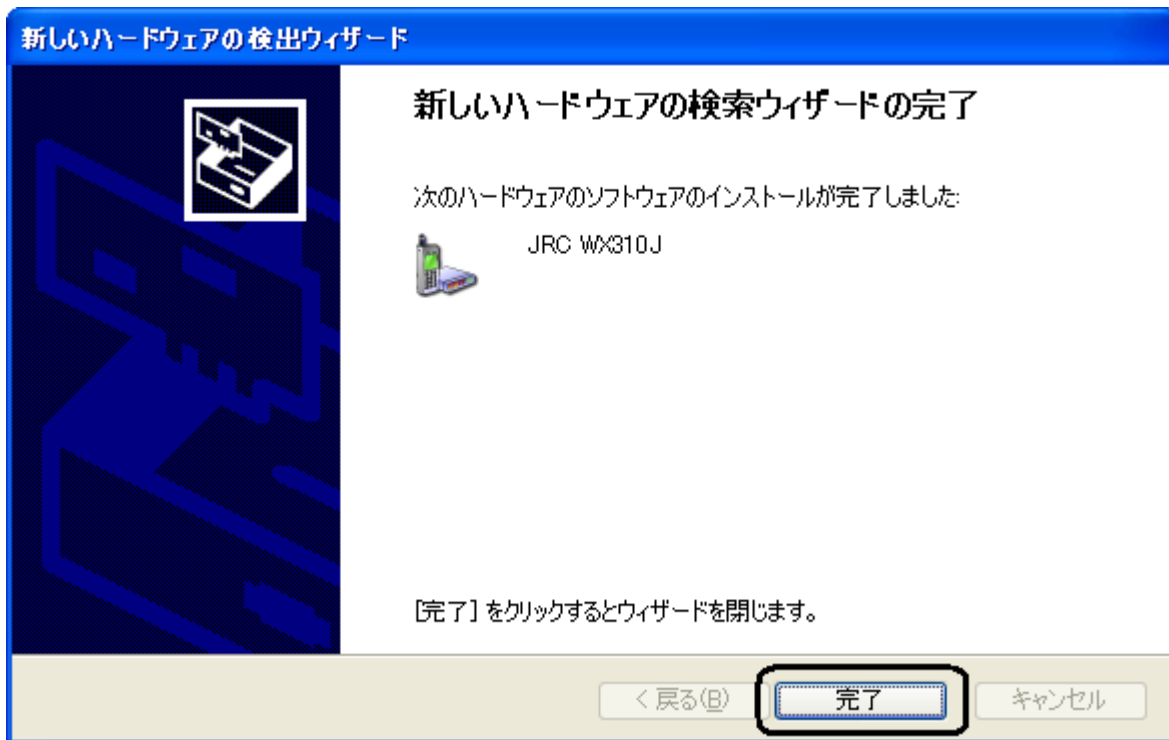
新しいハードウェアの検出ウィザード

新しいハードウェアの検索ウィザードの完了

次のハードウェアのソフトウェアのインストールが完了しました:

JRC WX310J

[完了] をクリックするとウィザードを閉じます。

< 戻る(B)

完了

キャンセル